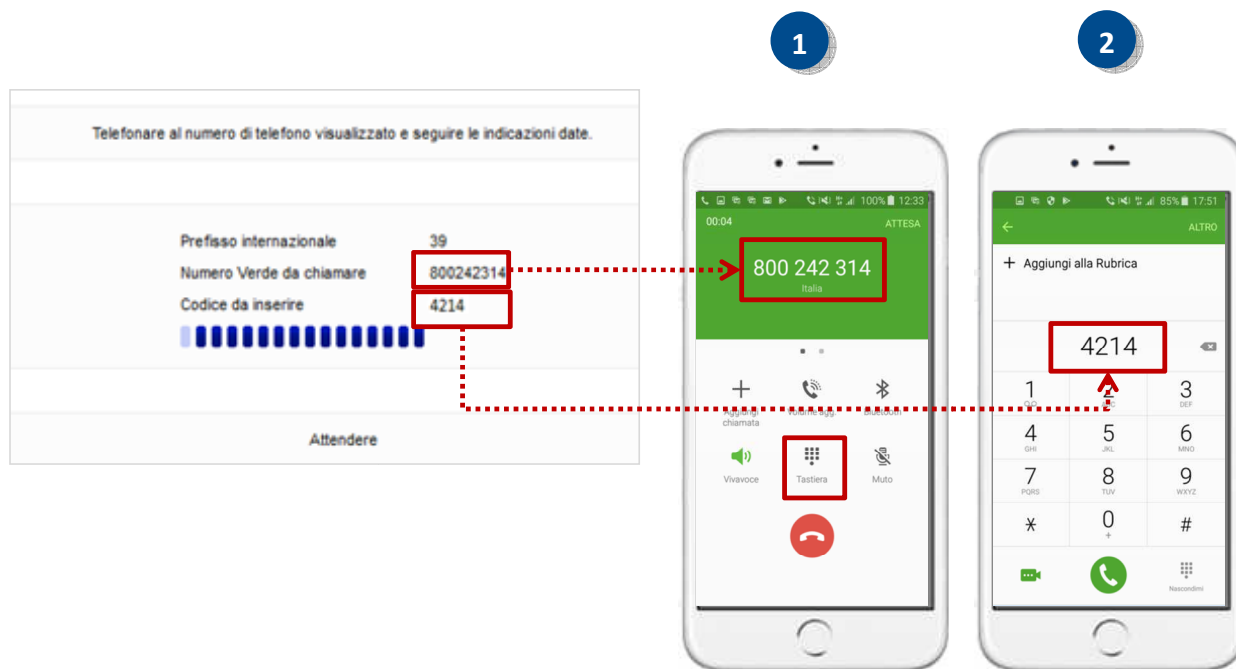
1

2

Telefonare al numero di telefono visualizzato e seguire le indicazioni date.

| Prefisso internazionale | 39 |
|---|---|
| Numero Verde da chiamare | 800242314 |
| Codice da inserire | 4214 |

Attendere

100% 12:33
00:04 ATTESA
800 242 314
Italia
Aggiungi chiamata
Volume agg
Bluetooth
Vivavoce
Tastiera
Muto

85% 17:51
ALTRO
+ Aggiungi alla Rubrica
4214
1 QO
2
3 DEF
4 GHI
5 JKL
6 MNO
7 PQRS
8 TUV
9 WXYZ
*
0 +
#
Nascondimi